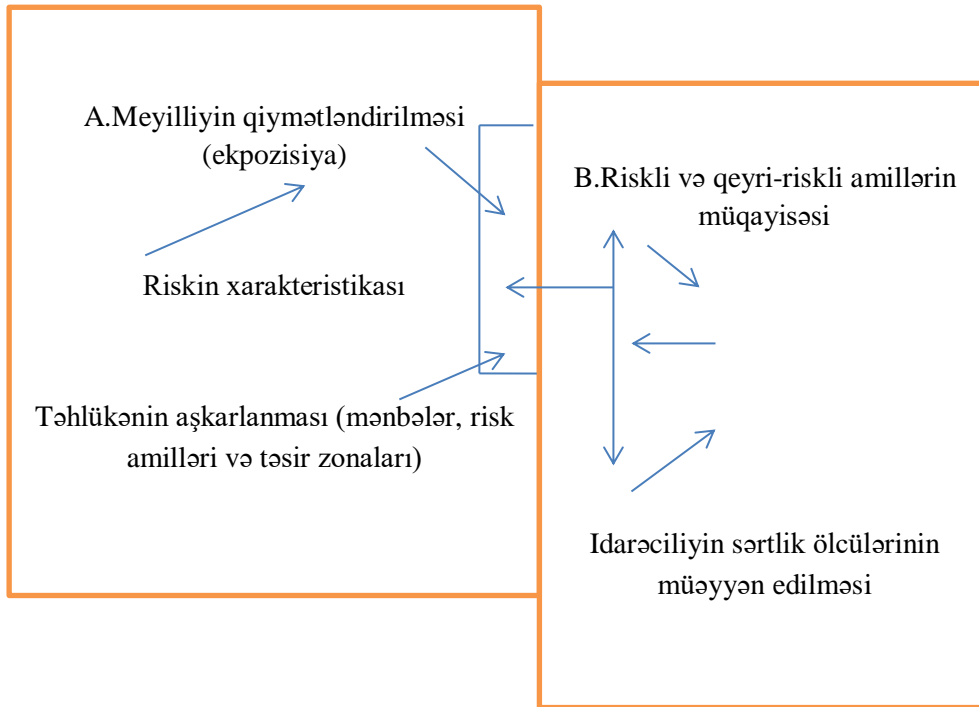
A.Meyilliyin qiymətləndirilməsi (ekpozisiya)

Riskin xarakteristikası

Təhlükənin aşkarlanması (mənbələr, risk amilləri və təsir zonaları)

B.Riskli və qeyri-riskli amillərin müqayisəsi

Idarəciliyin sərtlik ölcülərinin müəyyən edilməsi